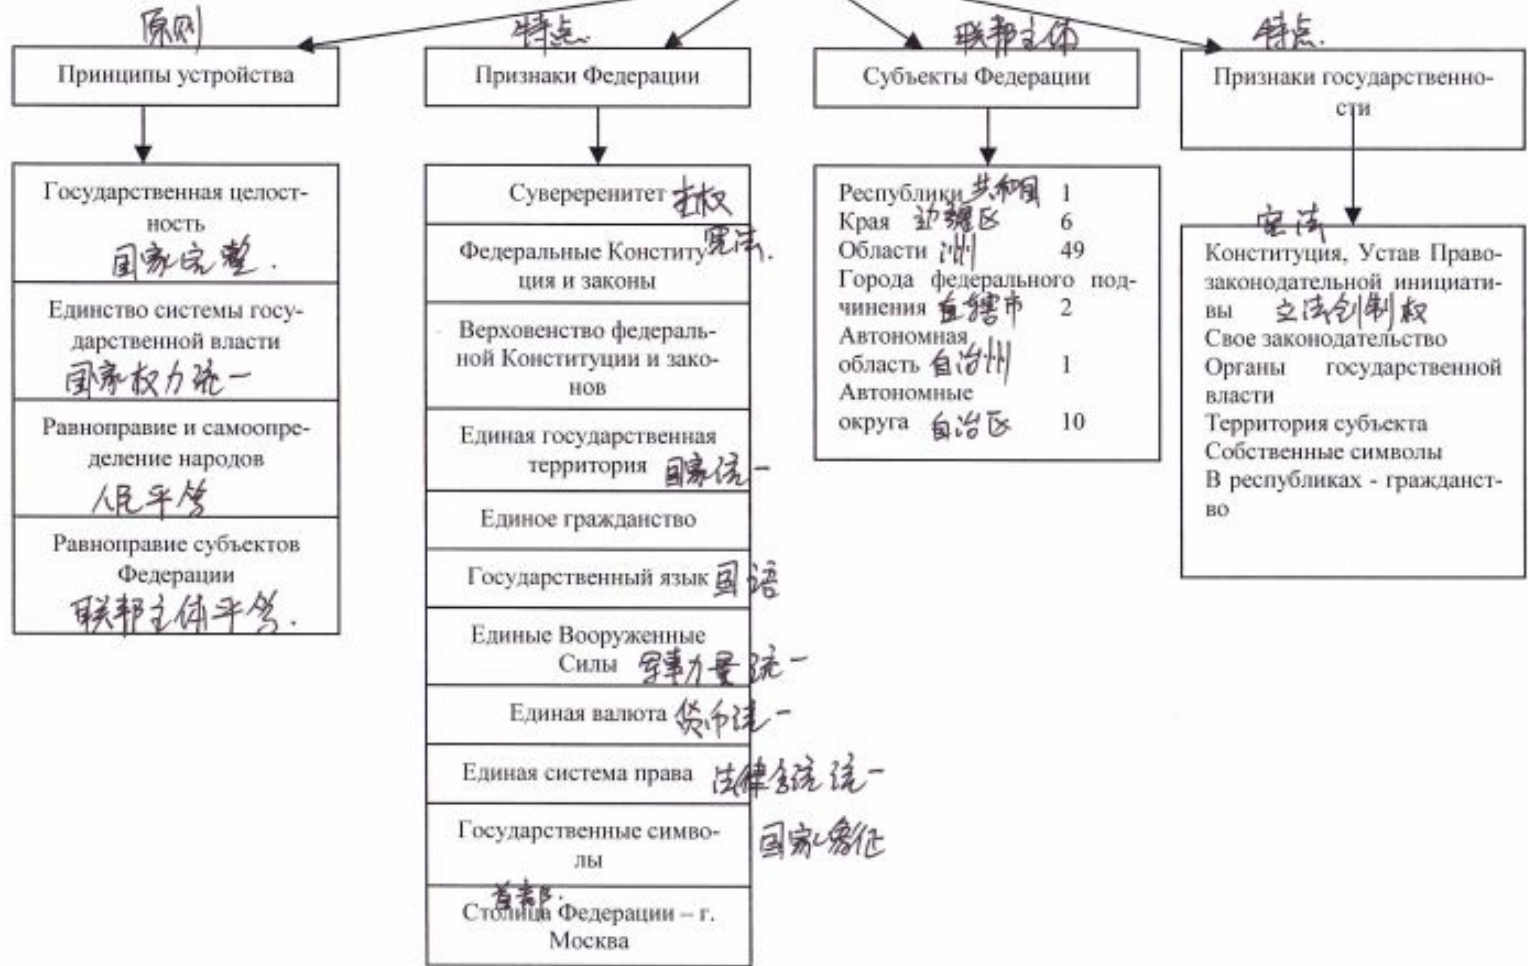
原则
Принципы устройства

Государственная целостность
国家完整.

Единство системы государственной власти
国家权力统一

Равноправие и самоопределение народов
人民平等

Равноправие субъектов Федерации
联邦主体平等.

特点
Признаки Федерации

Суверенитет 主权

Федеральные Конституция и законы 宪法.

Верховенство федеральной Конституции и законов

Единая государственная территория 国家统一

Единое гражданство

Государственный язык 国语

Единые Вооруженные Силы 军事力量统一

Единая валюта 货币统一

Единая система права 法律系统统一

Государственные символы 国家象征

首都
Столица Федерации – г. Москва

联邦主体
Субъекты Федерации

| | |
|---|---|
| Республики 共和国 | 1 |
| Края 边疆区 | 6 |
| Области 州 | 49 |
| Города федерального подчинения 直辖市 | 2 |
| Автономная область 自治州 | 1 |
| Автономные округа 自治区 | 10 |

特点.
Признаки государственности

宪法
Конституция, Устав Правозаконодательной инициативы 立法创制权
Свое законодательство
Органы государственной власти
Территория субъекта
Собственные символы
В республиках - гражданство